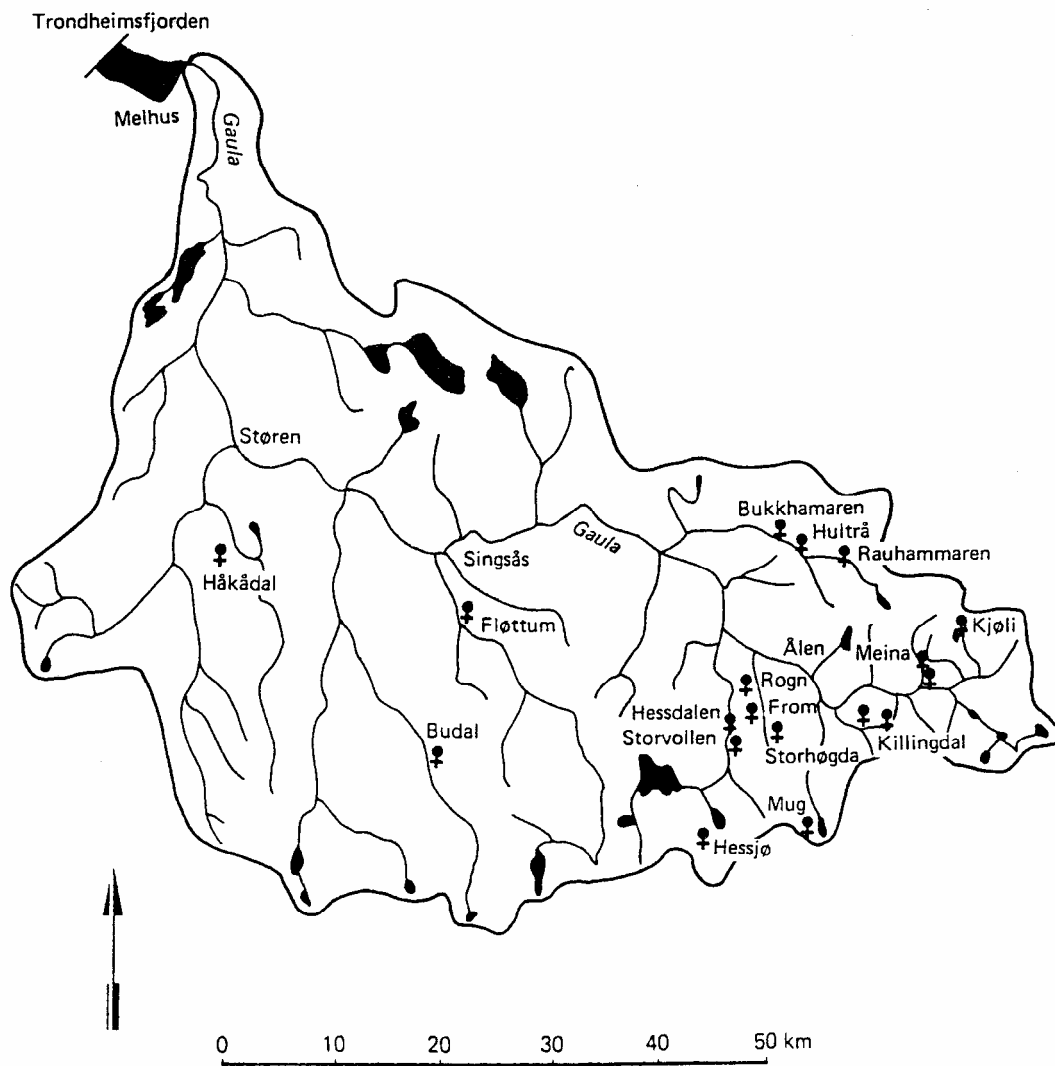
Trondheimsfjorden

Melhus

Gaula

Støren

Singsås

Gaula

Bukkhamaren

Hulträ

Rauhammaren

Håkådal

Fløttum

Ålen

Kjøli

Meina

Rogn

From

Hessdalen

Storvollen

Budal

Storhøgda

Killingdal

Mug

Hessjø

0 10 20 30 40 50 km